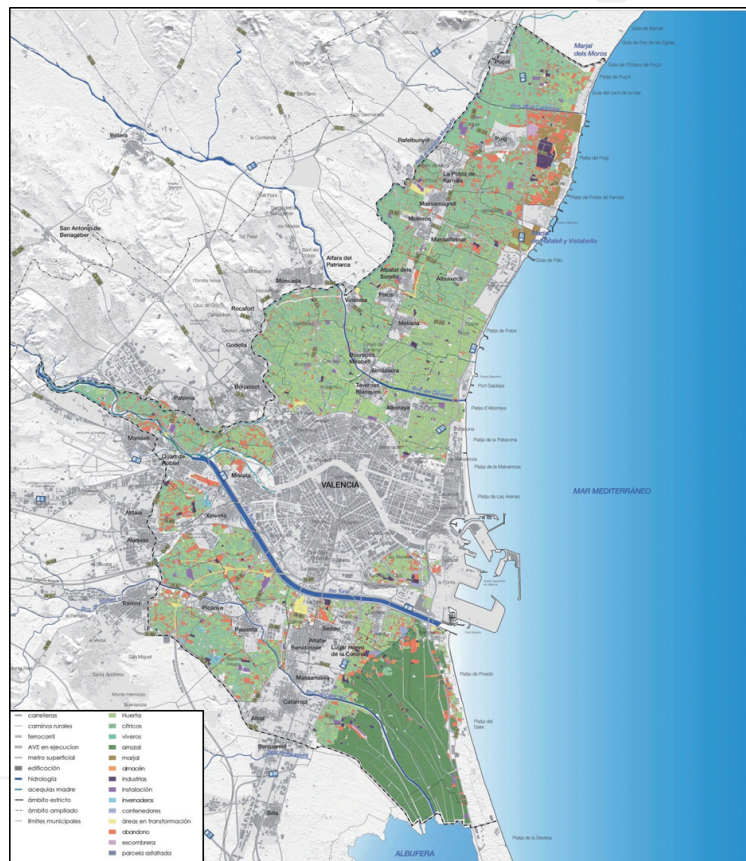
Marjal dels Moros

Puçol

Bétera

Rafelbunyol

Puig

La Pobla de Farnals

Massamagrell

San Antonio de Benagéber

Museros

Massalfassar

Alfara del Patriarca

Albuixech

Moncada

Albalat dels Sorells

Vinalesa

Foios

Rocafort

Meliana

Godella

Bonrepòs i Mirambell

Almàssera

Burjassot

Tavernes Blanques

Alboraya

Paterna

Port Saplaya

Manises

Quart de Poblet

Mislata

VALENCIA

MAR MEDITERRÁNEO

Xirivella

Aldaia

Alaquàs

Torrent

Picanya

Paiporta

Alfafar

Benetússer

Lugar Nuevo de la Corona

Massanassa

Catarroja

Albal

Beniparrell

Silla

ALBUFERA

Playa del Pinedo

Playa del Saler

Playa de la Devesa

Playa de Pobla de Farnals

Playa del Puig

Playa de Puçol

Platja d'Alboraya

Platja de la Patacona

Platja de la Malvarrosa

Platja de Les Arenes

Platja de Port Saplaya

Platja de Pobla

Playa de Meliana

Marjal de Rafalell y Vistabella

Golfo de Palo

| | |
|---|---|
| carreteras | huerta |
| caminos rurales | cítricos |
| ferrocarril | viveros |
| AVE en ejecucion | arrozal |
| metro superficial | marjal |
| edificación | almacén |
| hidrología | industrias |
| acequias madre | instalación |
| ámbito estricto | invernadero |
| ámbito ampliado | contenedores |
| límites municipales | áreas en transformación |
| | abandono |
| | escombrera |
| | parcela asfaltada |